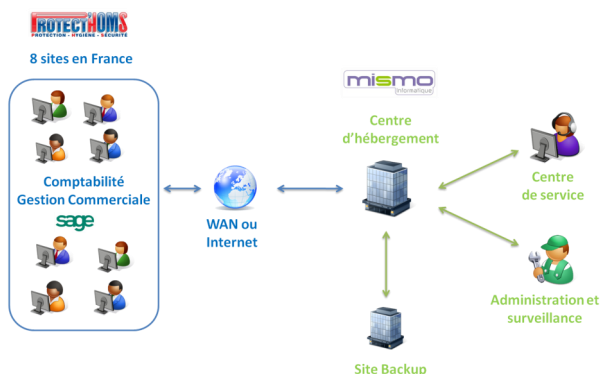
PROTECTHOMS
PROTECTION · HYGIÈNE · SÉCURITÉ

8 sites en France

Comptabilité
Gestion Commerciale

sage

WAN ou
Internet

mismo
informatique

Centre
d'hébergement

Centre
de service

Administration et
surveillance

Site Backup